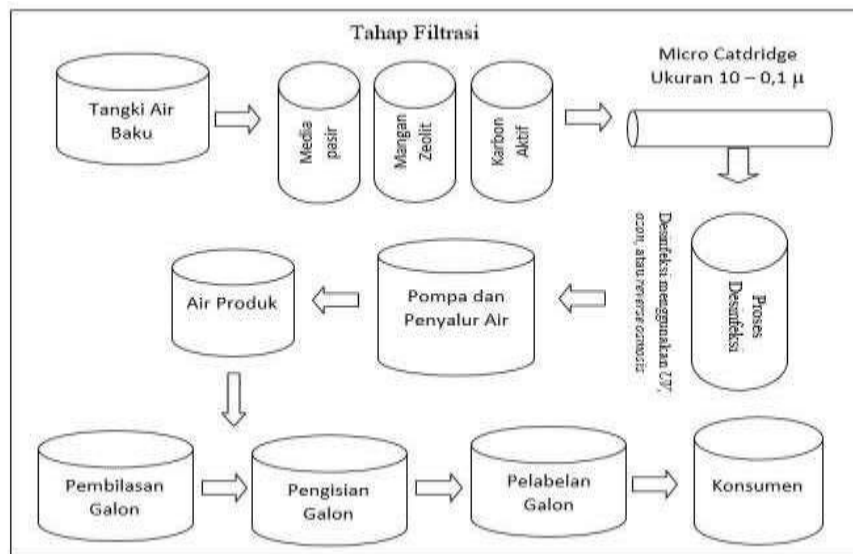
Tahap Filtrasi

Tangki Air Baku

Media pasir

Mangan Zeolit

Karbon Aktif

Micro Catdridge Ukuran 10 – 0,1 μ

Desinfeksi menggunakan UV, ozon, atau reverse osmosis

Proses Desinfeksi

Pompa dan Penyalur Air

Air Produk

Pembilasan Galon

Pengisian Galon

Pelabelan Galon

Konsumen